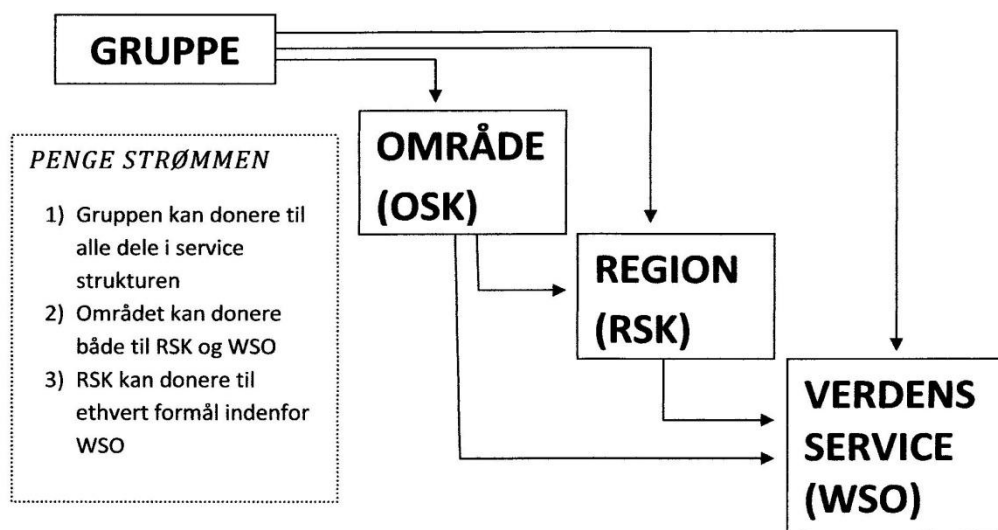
GRUPPE

PENGE STRØMMEN

1) Gruppen kan donere til alle dele i service strukturen
2) Området kan donere både til RSK og WSO
3) RSK kan donere til ethvert formål indenfor WSO

OMRÅDE (OSK)

REGION (RSK)

VERDENS SERVICE (WSO)